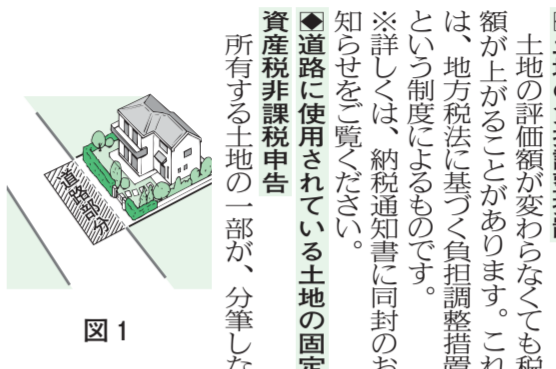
土地の評価額が変わらなくても税額が上がることがあります。これは、地方税法に基づく負担調整措置という制度によるものです。
※詳しくは、納税通知書に同封のお知らせをご覧ください。

◆道路に使用されている土地の固定資産税非課税申告
所有する土地の一部が、分筆した

道路部分

図1